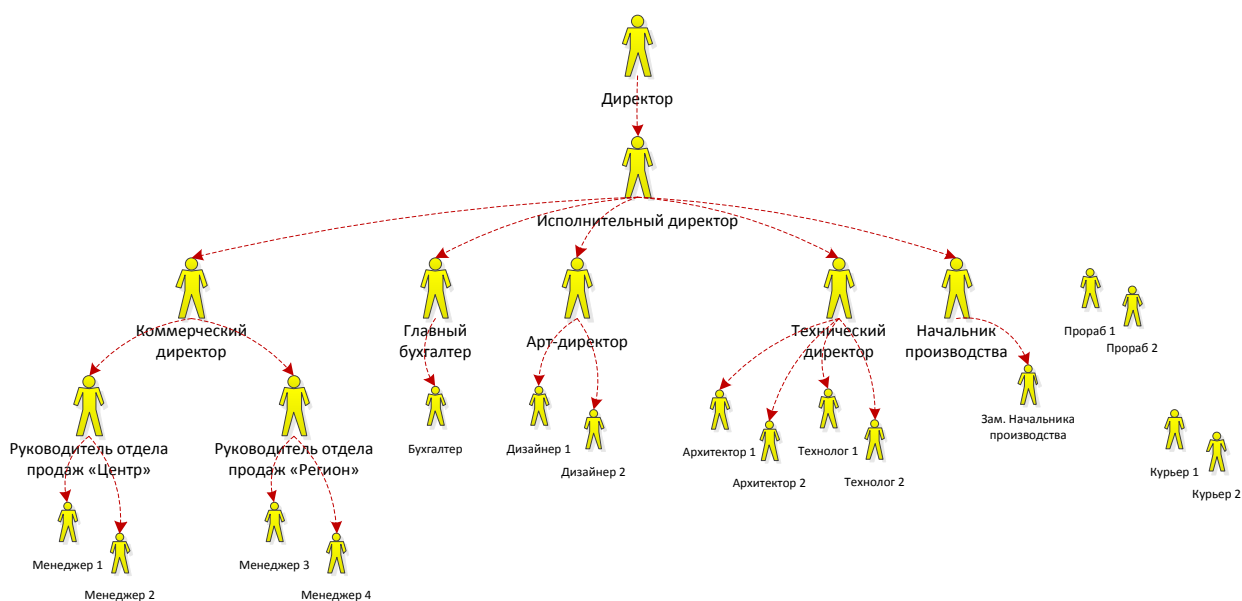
Директор

Исполнительный директор

Коммерческий директор

Главный бухгалтер

Арт-директор

Технический директор

Начальник производства

Прораб 1

Прораб 2

Руководитель отдела продаж «Центр»

Руководитель отдела продаж «Регион»

Бухгалтер

Дизайнер 1

Дизайнер 2

Архитектор 1

Архитектор 2

Технолог 1

Технолог 2

Зам. Начальника производства

Курьер 1

Курьер 2

Менеджер 1

Менеджер 2

Менеджер 3

Менеджер 4